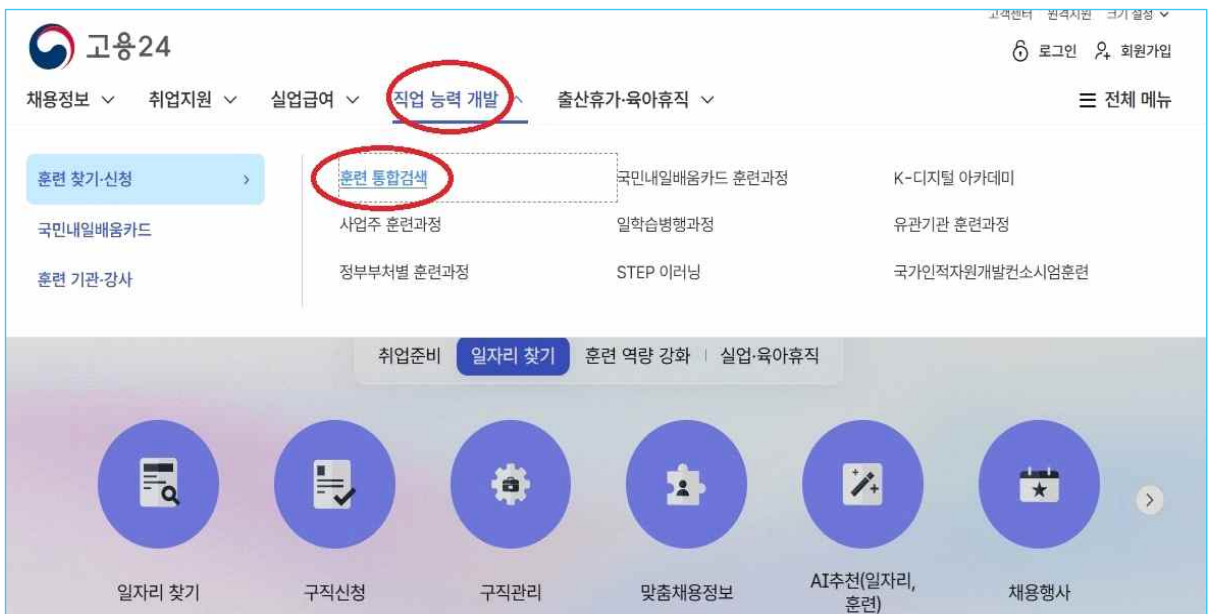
고객센터 원격지원 크기설정

고용24

로그인 회원가입

채용정보 취업지원 실업급여 직업 능력 개발 출산휴가·육아휴직 전체 메뉴

훈련 찾기·신청
국민내일배움카드
훈련 기관·강사

훈련 통합검색 국민내일배움카드 훈련과정 K-디지털 아카데미
사업주 훈련과정 일학습병행과정 유관기관 훈련과정
정부부처별 훈련과정 STEP 이러닝 국가인적자원개발컨소시엄훈련

취업준비 일자리 찾기 훈련 역량 강화 실업·육아휴직

일자리 찾기 구직신청 구직관리 맞춤채용정보 AI추천(일자리, 훈련) 채용행사